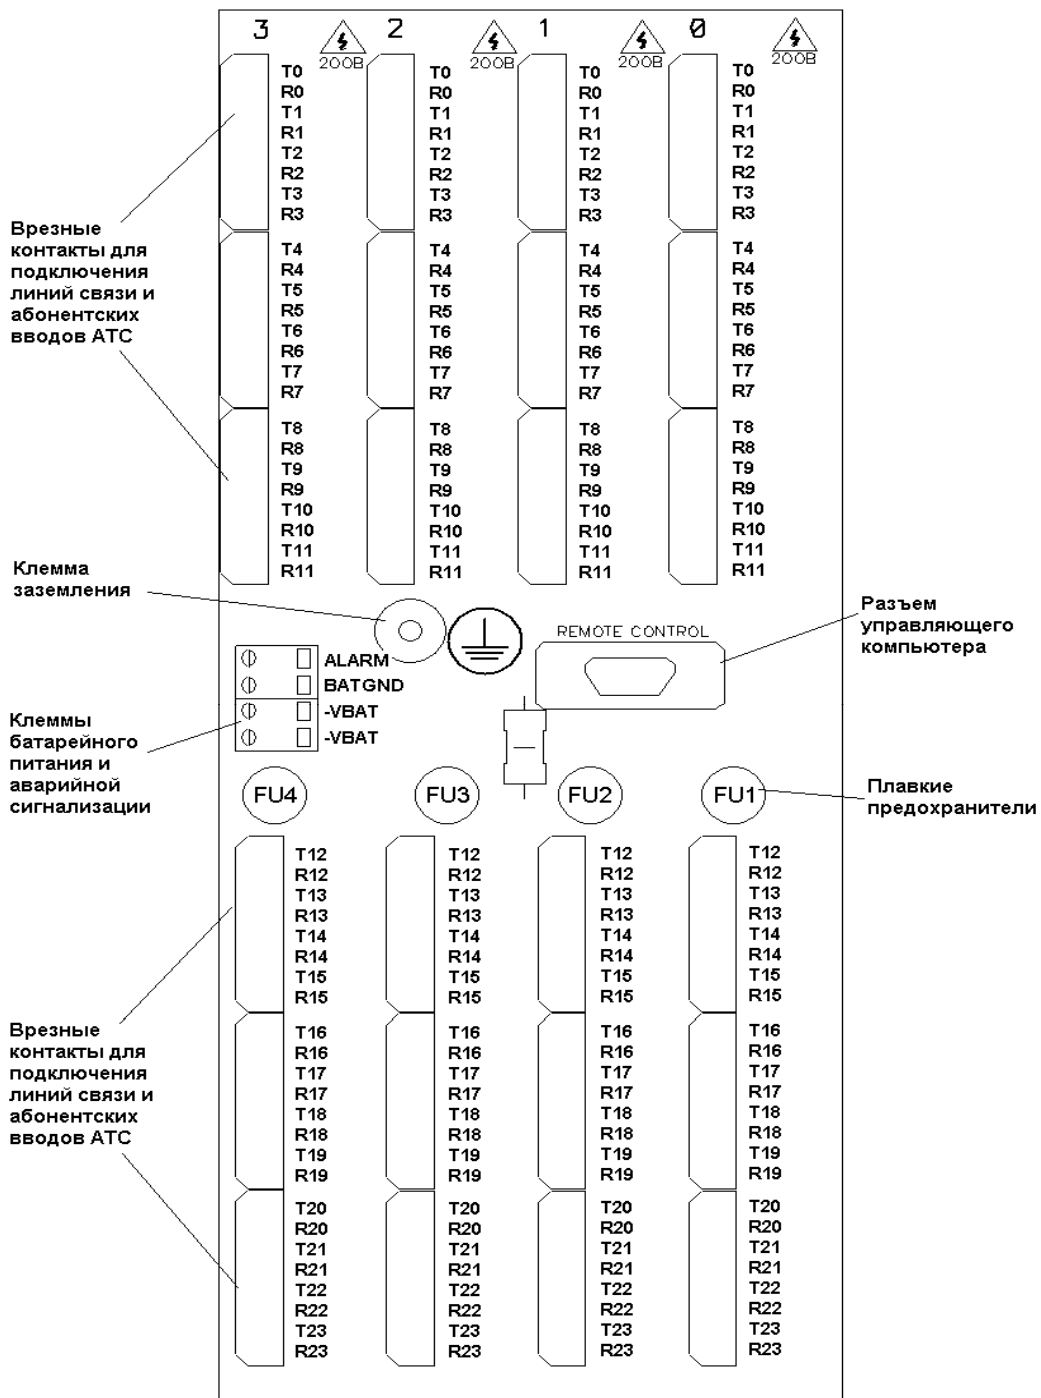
3 200В 2 200В 1 200В 0 200В

| 3 | 2 | 1 | 0 |
|---|---|---|---|
| T0 | T0 | T0 | T0 |
| R0 | R0 | R0 | R0 |
| T1 | T1 | T1 | T1 |
| R1 | R1 | R1 | R1 |
| T2 | T2 | T2 | T2 |
| R2 | R2 | R2 | R2 |
| T3 | T3 | T3 | T3 |
| R3 | R3 | R3 | R3 |
| T4 | T4 | T4 | T4 |
| R4 | R4 | R4 | R4 |
| T5 | T5 | T5 | T5 |
| R5 | R5 | R5 | R5 |
| T6 | T6 | T6 | T6 |
| R6 | R6 | R6 | R6 |
| T7 | T7 | T7 | T7 |
| R7 | R7 | R7 | R7 |
| T8 | T8 | T8 | T8 |
| R8 | R8 | R8 | R8 |
| T9 | T9 | T9 | T9 |
| R9 | R9 | R9 | R9 |
| T10 | T10 | T10 | T10 |
| R10 | R10 | R10 | R10 |
| T11 | T11 | T11 | T11 |
| R11 | R11 | R11 | R11 |

Врезные контакты для подключения линий связи и абонентских вводов АТС

Клемма заземления

REMOTE CONTROL

Разъем управляющего компьютера

ALARM
BATGND
-VBAT
-VBAT

Клеммы батарейного питания и аварийной сигнализации

FU4 FU3 FU2 FU1

Плавкие предохранители

| FU4 | FU3 | FU2 | FU1 |
|---|---|---|---|
| T12 | T12 | T12 | T12 |
| R12 | R12 | R12 | R12 |
| T13 | T13 | T13 | T13 |
| R13 | R13 | R13 | R13 |
| T14 | T14 | T14 | T14 |
| R14 | R14 | R14 | R14 |
| T15 | T15 | T15 | T15 |
| R15 | R15 | R15 | R15 |
| T16 | T16 | T16 | T16 |
| R16 | R16 | R16 | R16 |
| T17 | T17 | T17 | T17 |
| R17 | R17 | R17 | R17 |
| T18 | T18 | T18 | T18 |
| R18 | R18 | R18 | R18 |
| T19 | T19 | T19 | T19 |
| R19 | R19 | R19 | R19 |
| T20 | T20 | T20 | T20 |
| R20 | R20 | R20 | R20 |
| T21 | T21 | T21 | T21 |
| R21 | R21 | R21 | R21 |
| T22 | T22 | T22 | T22 |
| R22 | R22 | R22 | R22 |
| T23 | T23 | T23 | T23 |
| R23 | R23 | R23 | R23 |

Врезные контакты для подключения линий связи и абонентских вводов АТС